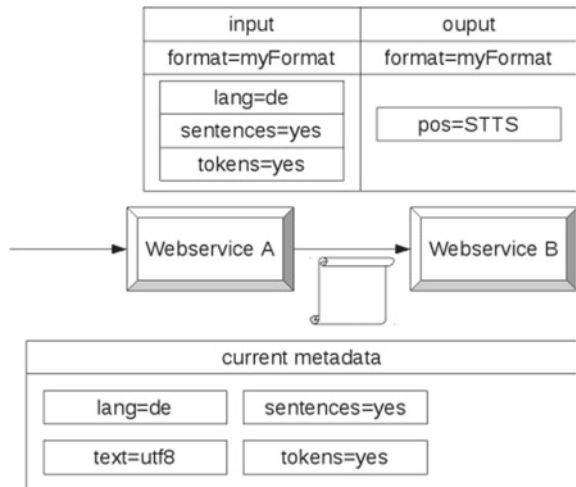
| input | ouput |
|---|---|
| format=myFormat | format=myFormat |
| lang=de<br>sentences=yes<br>tokens=yes | pos=STTS |

Webservice A

Webservice B

current metadata

lang=de

sentences=yes

text=utf8

tokens=yes